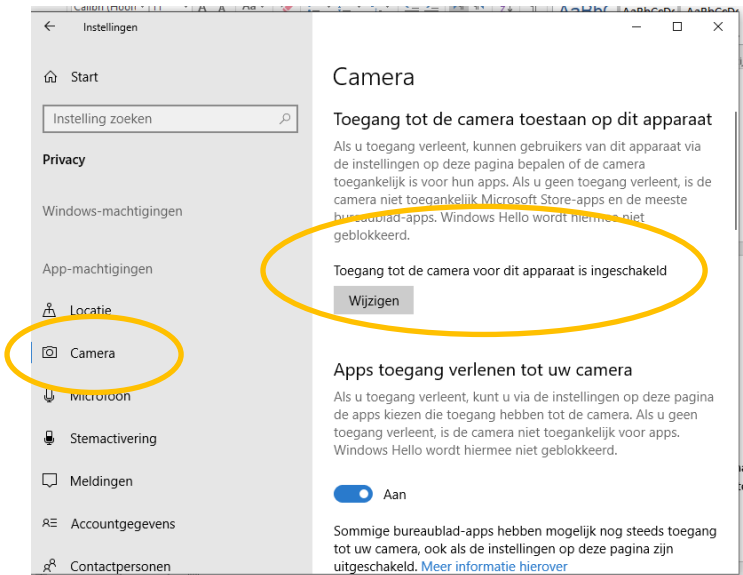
Instellingen

Start

Instelling zoeken

Privacy

Windows-machtigingen

App-machtigingen

Locatie

Camera

Microfoon

Stemactivering

Meldingen

Accountgegevens

Contactpersonen

Camera

Toegang tot de camera toestaan op dit apparaat

Als u toegang verleent, kunnen gebruikers van dit apparaat via de instellingen op deze pagina bepalen of de camera toegankelijk is voor hun apps. Als u geen toegang verleent, is de camera niet toegankelijk Microsoft Store-apps en de meeste bureaublad-apps. Windows Hello wordt hiermee niet geblokkeerd.

Toegang tot de camera voor dit apparaat is ingeschakeld

Wijzigen

Apps toegang verlenen tot uw camera

Als u toegang verleent, kunt u via de instellingen op deze pagina de apps kiezen die toegang hebben tot de camera. Als u geen toegang verleent, is de camera niet toegankelijk voor apps. Windows Hello wordt hiermee niet geblokkeerd.

Aan

Sommige bureaublad-apps hebben mogelijk nog steeds toegang tot uw camera, ook als de instellingen op deze pagina zijn uitgeschakeld. Meer informatie hierover